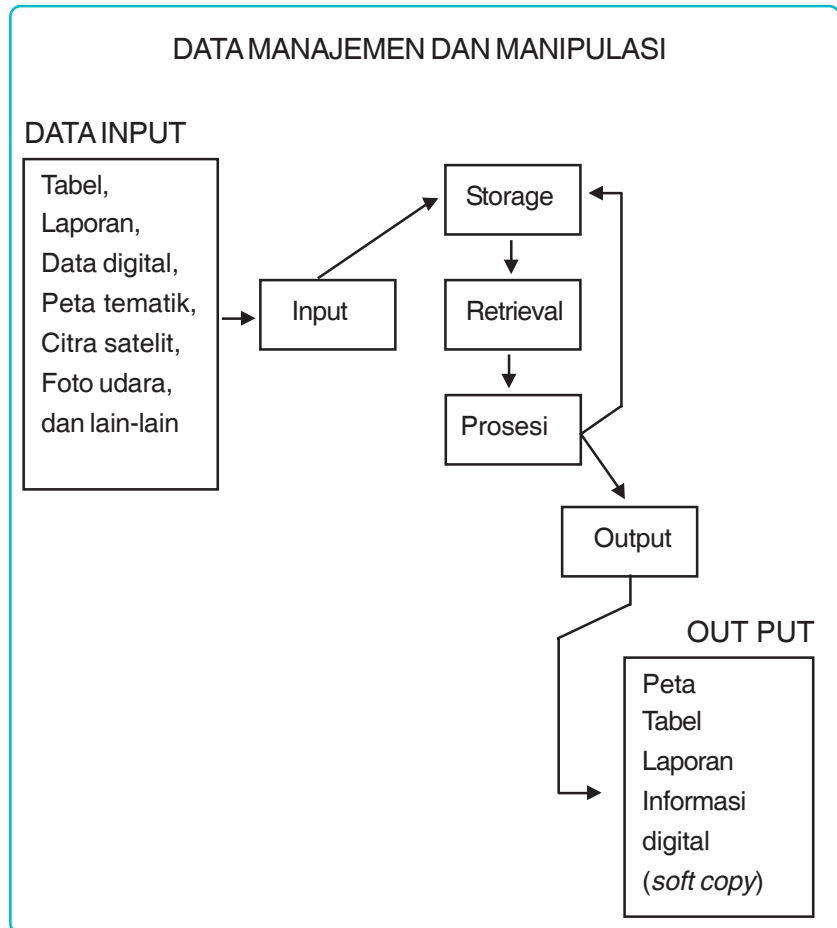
DATA MANAJEMEN DAN MANIPULASI

DATA INPUT

Tabel,
Laporan,
Data digital,
Peta tematik,
Citra satelit,
Foto udara,
dan lain-lain

Input

Storage

Retrieval

Prosesi

Output

OUT PUT

Peta
Tabel
Laporan
Informasi digital
(*soft copy*)